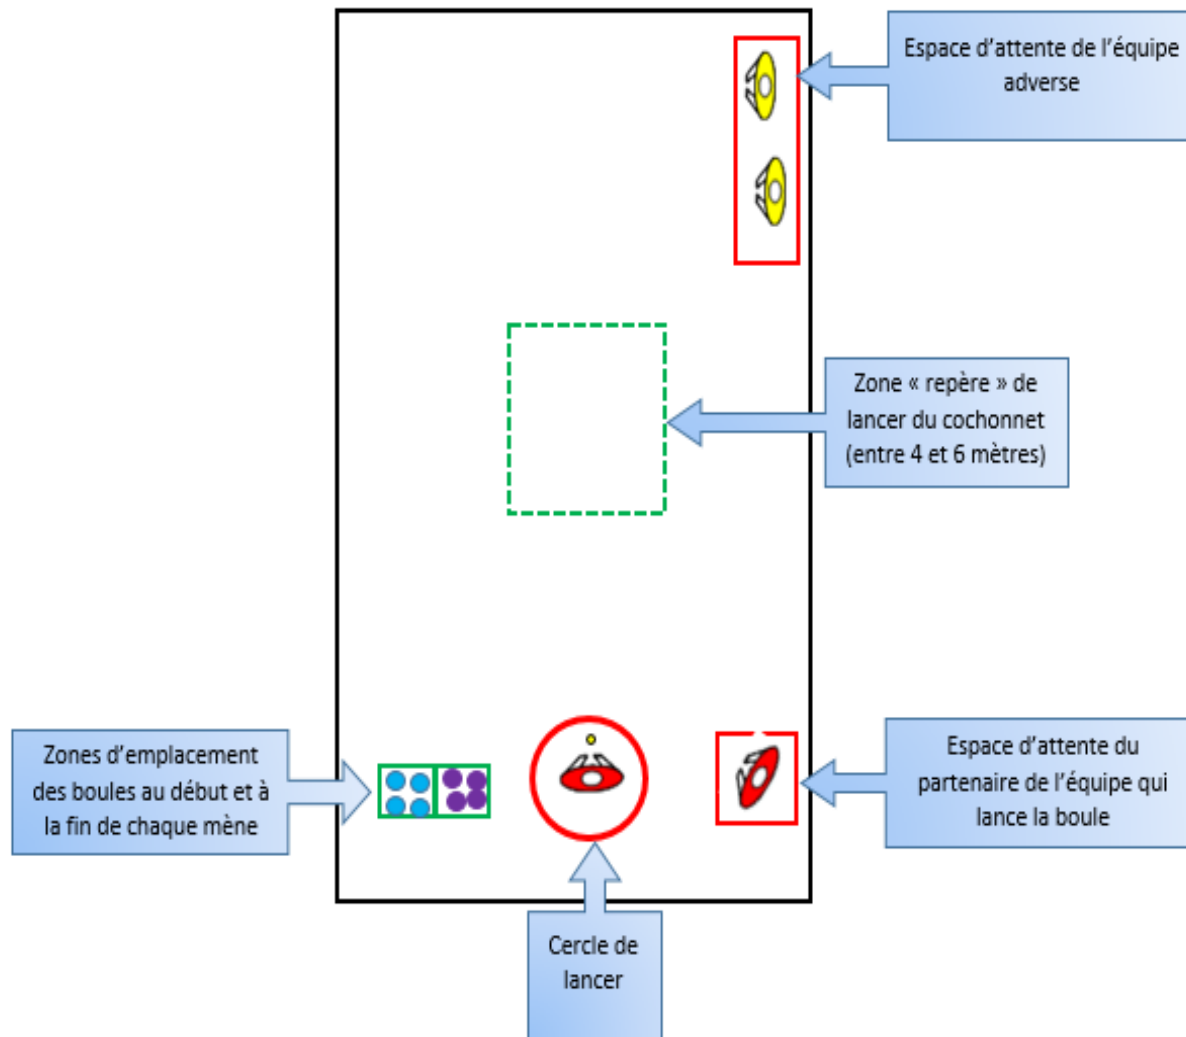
Espace d’attente de l’équipe adverse

Zone « repère » de lancer du cochonnet (entre 4 et 6 mètres)

Zones d’emplacement des boules au début et à la fin de chaque mène

Espace d’attente du partenaire de l’équipe qui lance la boule

Cercle de lancer